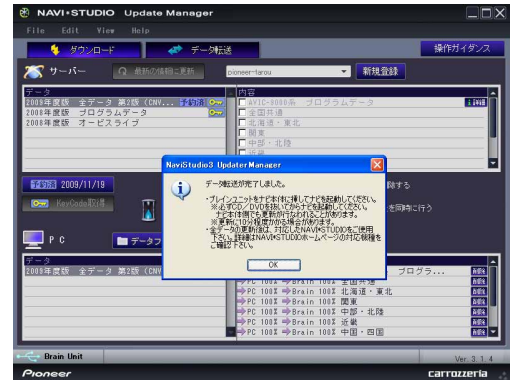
NAVI*STUDIO Update Manager

File Edit View Help

ダウンロード データ転送 操作ガイダンス

サーバー 最新の情報に更新 pioneer-farou 新規登録

データ
2008年度版 全データ 第2版（CNV... 予約済
2008年度版 プログラムデータ
2008年度版 オービスライブ

内容
AVIC-8000系 プログラムデータ 詳細
全国共通
北海道・東北
関東
中部・北陸
近畿

予約済 2009/11/19

KeyCode取得

PC データフ

データ
2008年度版 全データ 第2版（CNV...

除する
を同時に行う

プログラ...
PC 100% Brain 100% 全国共通 削除
PC 100% Brain 100% 北海道・東北 削除
PC 100% Brain 100% 関東 削除
PC 100% Brain 100% 中部・北陸 削除
PC 100% Brain 100% 近畿 削除
PC 100% Brain 100% 中国・四国 削除

NaviStudio3 UpdaterManager

データ転送が完了しました。

・ブレインユニットをナビ本体に挿してナビを起動してください。
※必ずCD／DVDを抜いてからナビを起動してください。
ナビ本体側でも更新が行なわれることがあります。
※更新に10分程度かかる場合があります。
・全データの更新後は、対応したNAVI*STUDIOをご使用下さい。詳細はNAVI*STUDIOホームページの対応機種をご確認下さい。

OK

Brain Unit

Ver. 3.1.4

Pioneer

carrozzeria